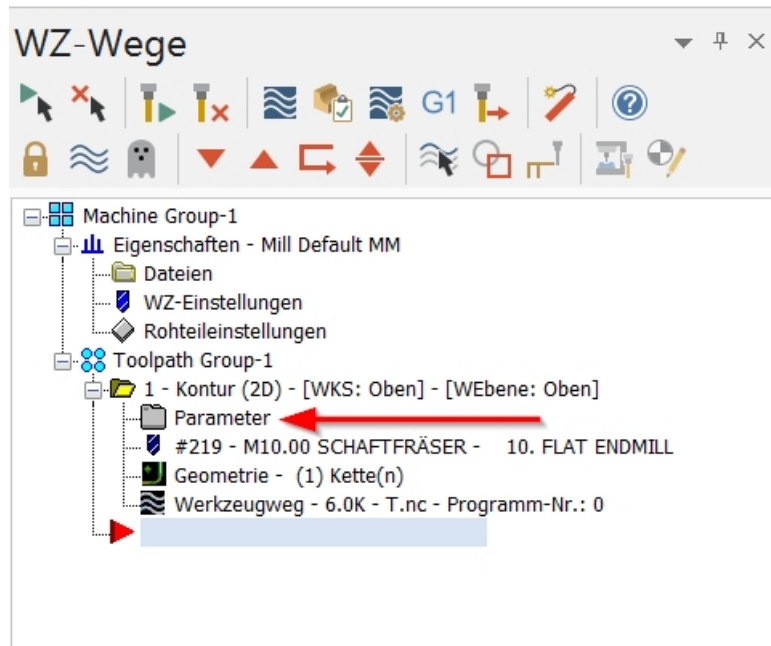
WZ-Wege

G1

Machine Group-1
Eigenschaften - Mill Default MM
Dateien
WZ-Einstellungen
Rohteileinstellungen
Toolpath Group-1
1 - Kontur (2D) - [WKS: Oben] - [WEbene: Oben]
Parameter
#219 - M10.00 SCHAFTFRÄSER - 10. FLAT ENDMILL
Geometrie - (1) Kette(n)
Werkzeugweg - 6.0K - T.nc - Programm-Nr.: 0